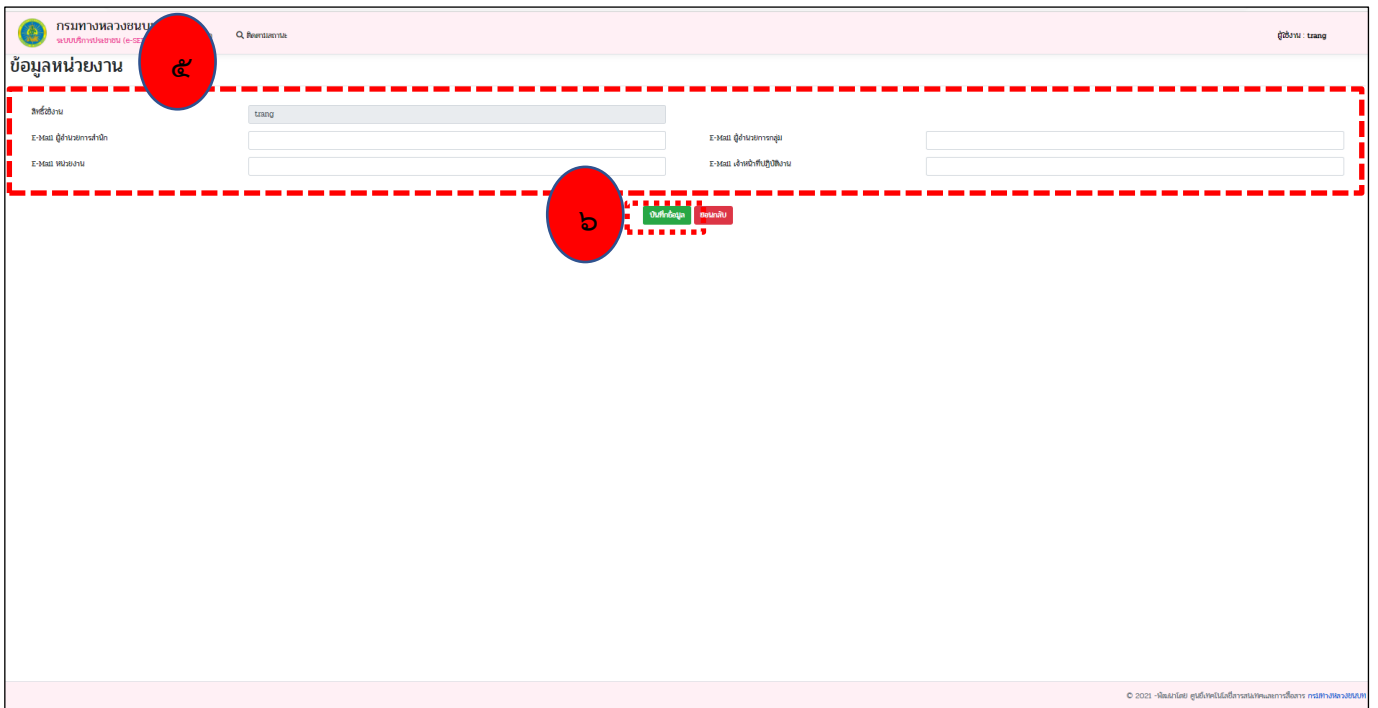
กรมทางหลวงชนบ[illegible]
ระบบบริการประชาชน (e-SE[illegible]

ติดตามสถานะ

ผู้ใช้งาน : trang

ข้อมูลหน่วยงาน

๕

สิทธิ์ใช้งาน trang

E-Mail ผู้อำนวยการสำนัก

E-Mail ผู้อำนวยการกลุ่ม

E-Mail หน่วยงาน

E-Mail เจ้าหน้าที่ปฏิบัติงาน

๖

บันทึกข้อมูล

ย้อนกลับ

© 2021 - พัฒนาโดย ศูนย์เทคโนโลยีสารสนเทศและการสื่อสาร กรมทางหลวงชนบท